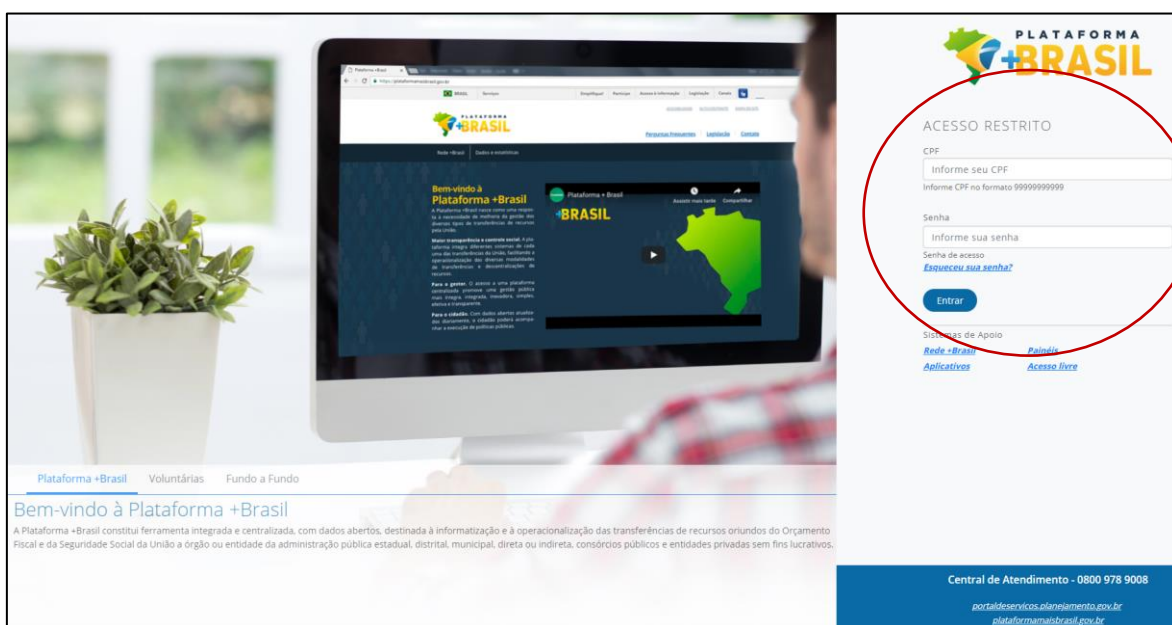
PLATAFORMA
+BRASIL

ACESSO RESTRITO

CPF
Informe seu CPF
Informe CPF no formato 99999999999

Senha
Informe sua senha
Senha de acesso
Esqueceu sua senha?

Entrar

Sistemas de Apoio
Rede +Brasil
Painéis
Aplicativos
Acesso livre

Plataforma +Brasil
Voluntárias
Fundo a Fundo

Bem-vindo à Plataforma +Brasil

A Plataforma +Brasil constitui ferramenta integrada e centralizada, com dados abertos, destinada à informatização e à operacionalização das transferências de recursos oriundos do Orçamento Fiscal e da Seguridade Social da União a órgão ou entidade da administração pública estadual, distrital, municipal, direta ou indireta, consórcios públicos e entidades privadas sem fins lucrativos.

Central de Atendimento - 0800 978 9008
portaldeservicos.planejamento.gov.br
plataformamaisbrasil.gov.br